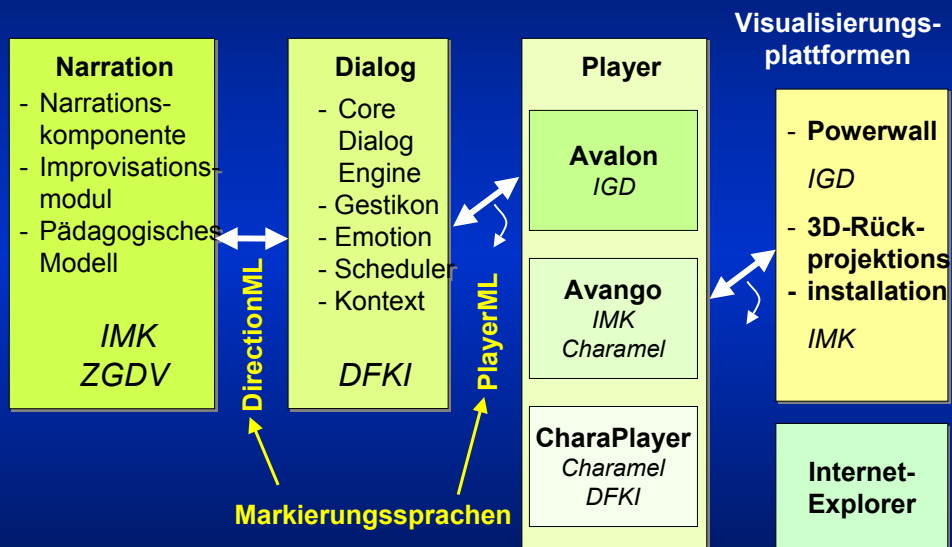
Visualisierungsplattformen

Narration
- Narrationskomponente
- Improvisationsmodul
- Pädagogisches Modell

IMK
ZGDV

DirectionML

Dialog
- Core Dialog Engine
- Gestikon
- Emotion
- Scheduler
- Kontext

DFKI

PlayerML

Player

Avalon
IGD

Avango
IMK
Charamel

CharaPlayer
Charamel
DFKI

- Powerwall
IGD
- 3D-Rückprojektions
- installation
IMK

Internet-Explorer

Markierungssprachen